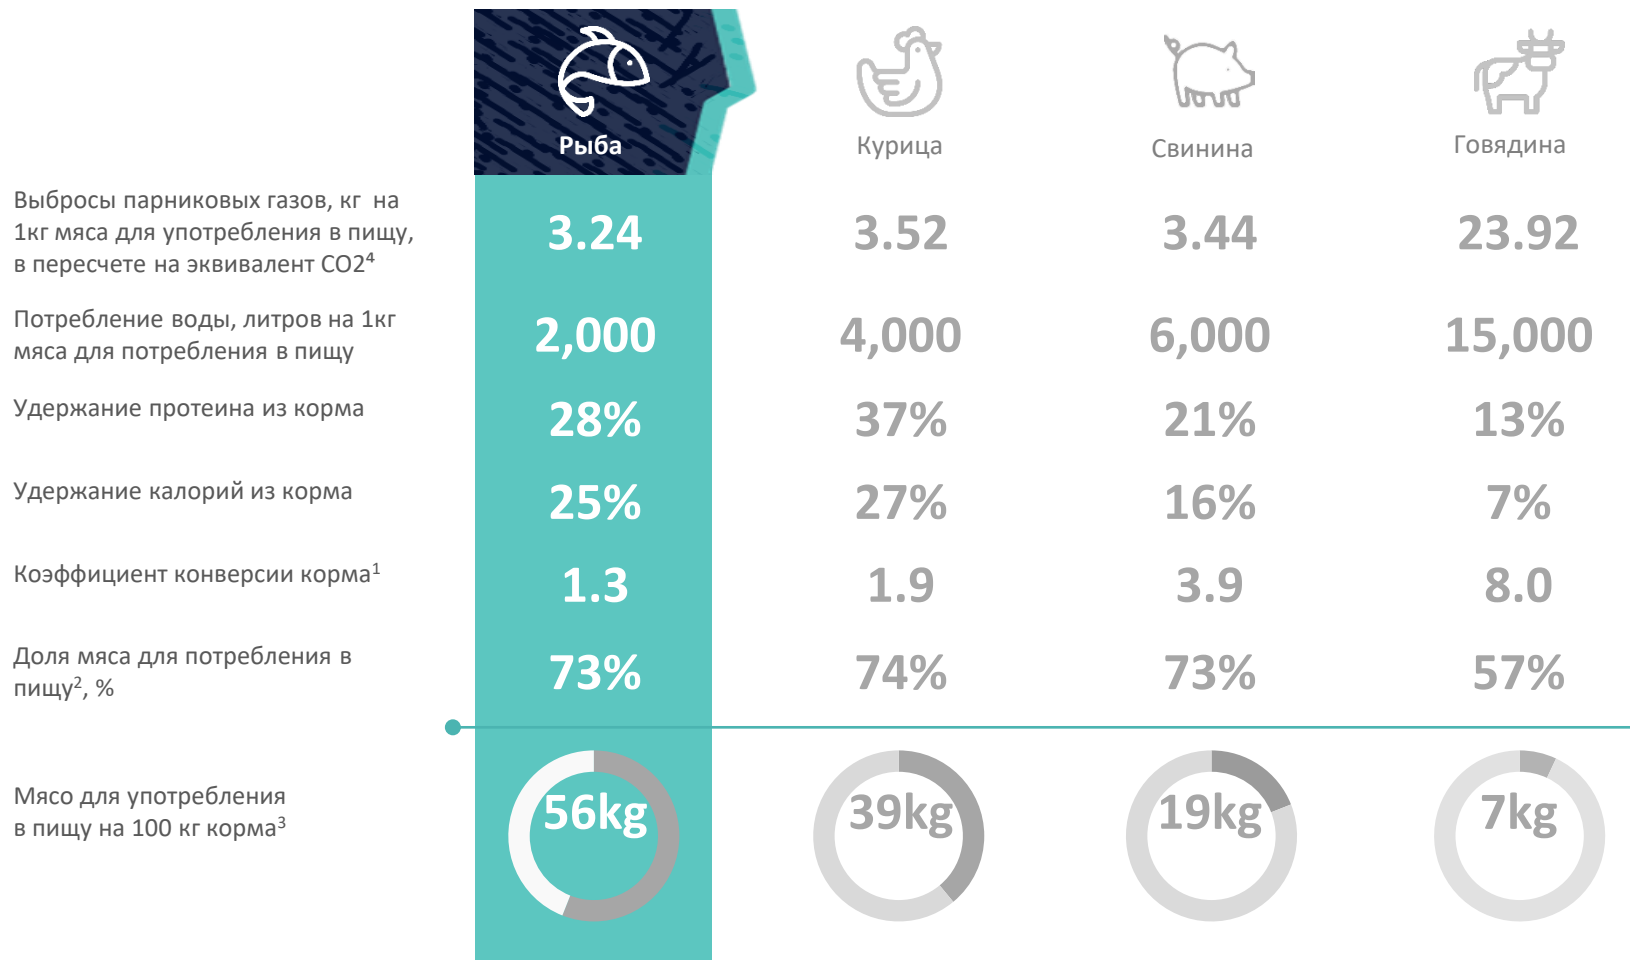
| | Рыба | Курица | Свинина | Говядина |
|---|---|---|---|---|
| Выбросы парниковых газов, кг на 1кг мяса для употребления в пищу, в пересчете на эквивалент CO2$^4$ | 3.24 | 3.52 | 3.44 | 23.92 |
| Потребление воды, литров на 1кг мяса для потребления в пищу | 2,000 | 4,000 | 6,000 | 15,000 |
| Удержание протеина из корма | 28% | 37% | 21% | 13% |
| Удержание калорий из корма | 25% | 27% | 16% | 7% |
| Коэффициент конверсии корма$^1$ | 1.3 | 1.9 | 3.9 | 8.0 |
| Доля мяса для потребления в пищу$^2$, % | 73% | 74% | 73% | 57% |
| Мясо для употребления в пищу на 100 кг корма$^3$ | 56kg | 39kg | 19kg | 7kg |